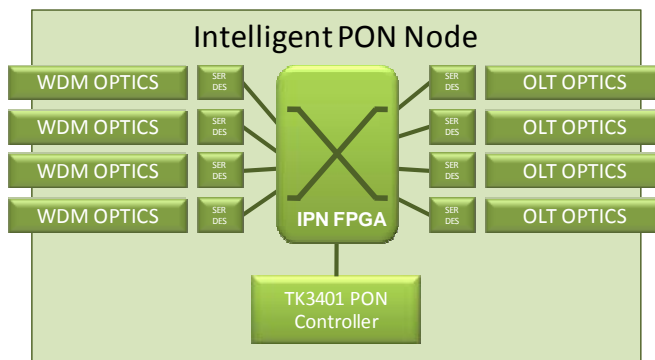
Intelligent PON Node

WDM OPTICS
SER DES
WDM OPTICS
SER DES
WDM OPTICS
SER DES
WDM OPTICS
SER DES

IPN FPGA

SER DES
OLT OPTICS
SER DES
OLT OPTICS
SER DES
OLT OPTICS
SER DES
OLT OPTICS

TK3401 PON Controller